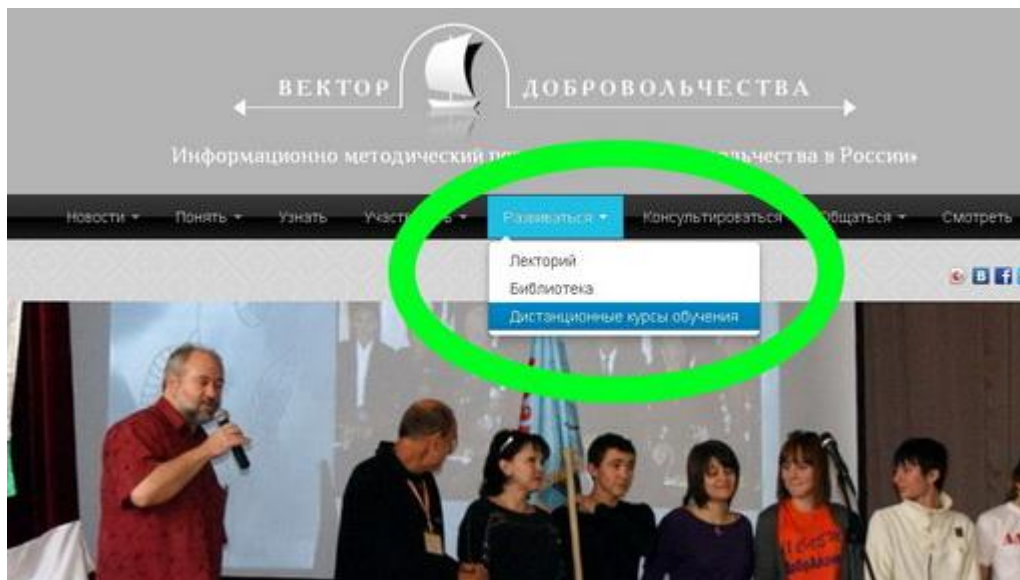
ВЕКТОР ДОБРОВОЛЬЧЕСТВА

Информационно методический п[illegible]льчества в России»

Новости ▾ Понять ▾ Узнать Участ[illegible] ▾ Развиваться ▾ Консультироваться Общаться ▾ Смотреть

Лекторий
Библиотека
Дистанционные курсы обучения